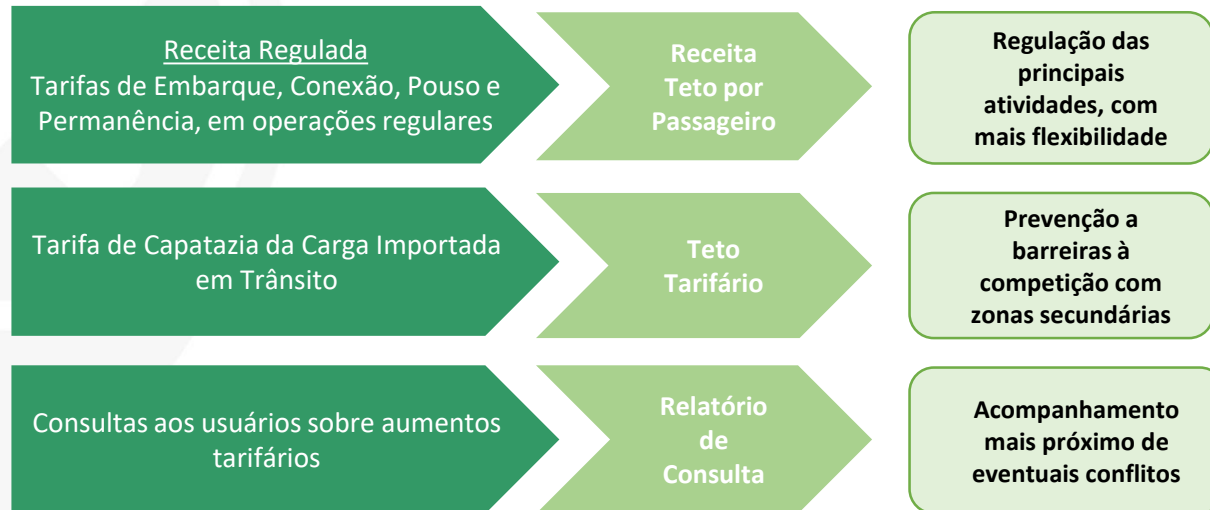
Receita Regulada
Tarifas de Embarque, Conexão, Pouso e Permanência, em operações regulares

Receita Teto por Passageiro

Regulação das principais atividades, com mais flexibilidade

Tarifa de Capatazia da Carga Importada em Trânsito

Teto Tarifário

Prevenção a barreiras à competição com zonas secundárias

Consultas aos usuários sobre aumentos tarifários

Relatório de Consulta

Acompanhamento mais próximo de eventuais conflitos